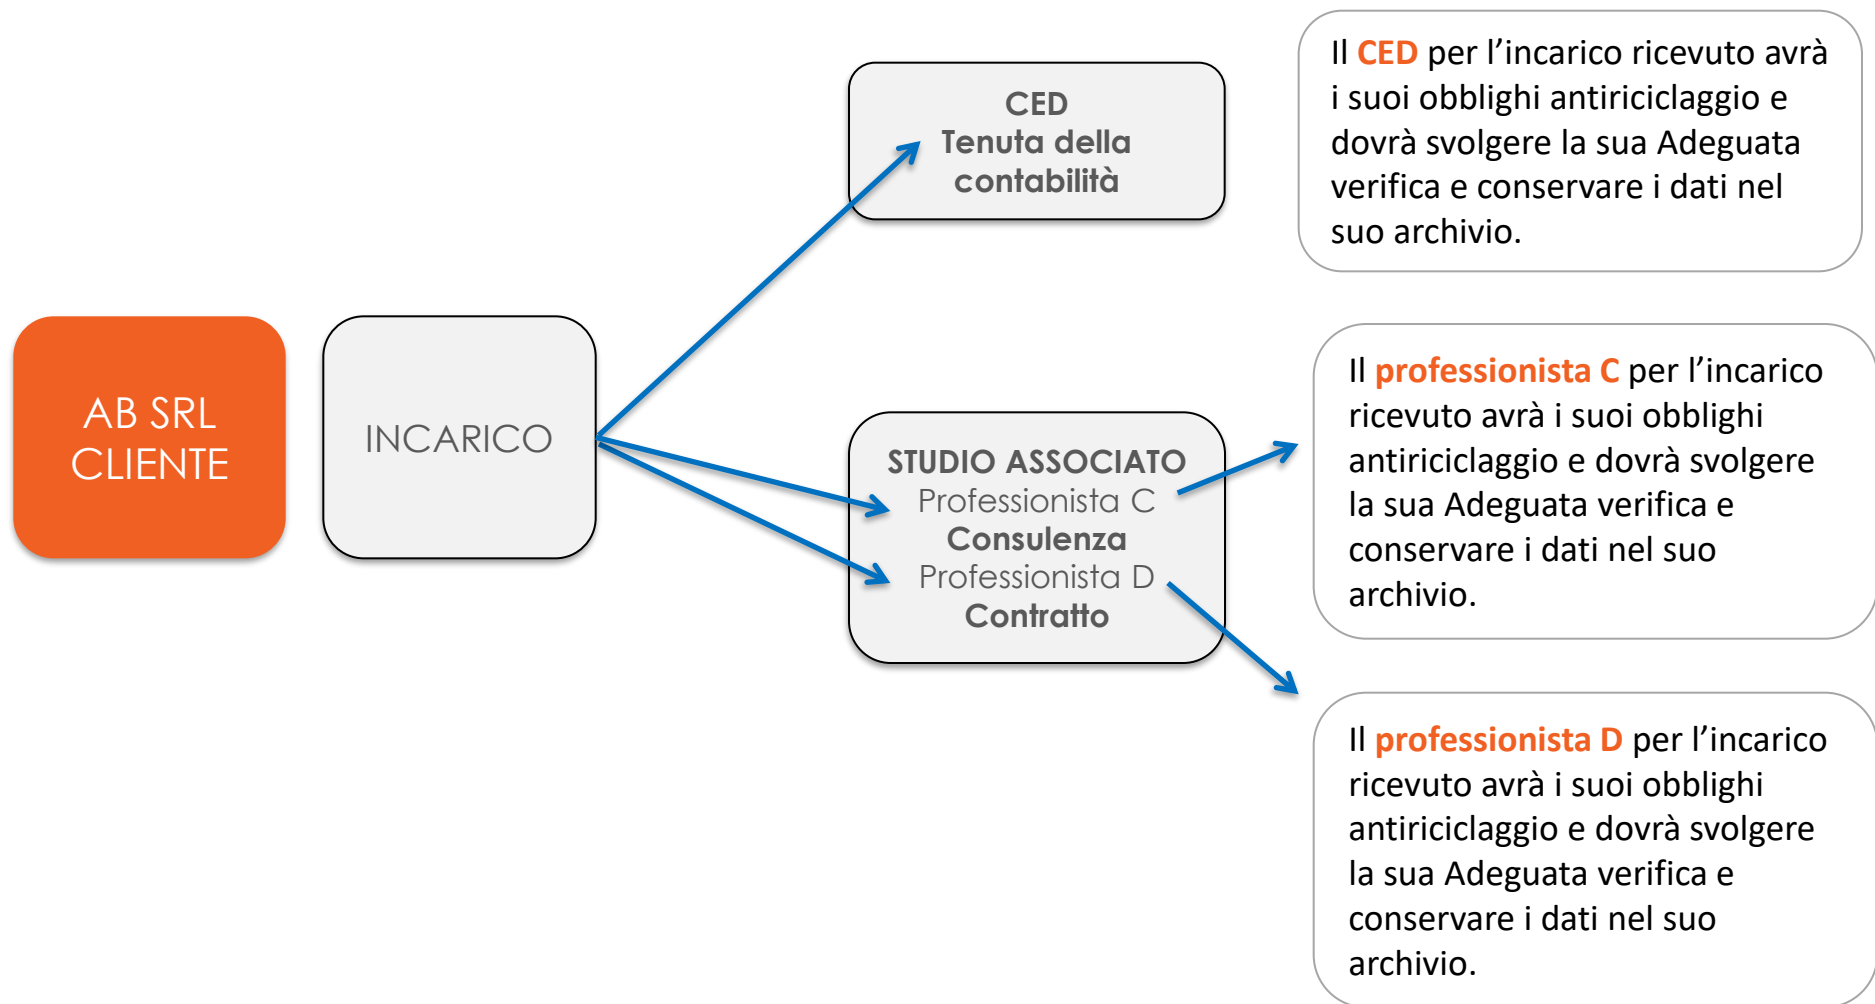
AB SRL
CLIENTE

INCARICO

CED
Tenuta della contabilità

Il CED per l'incarico ricevuto avrà i suoi obblighi antiriciclaggio e dovrà svolgere la sua Adeguata verifica e conservare i dati nel suo archivio.

STUDIO ASSOCIATO
Professionista C
Consulenza
Professionista D
Contratto

Il professionista C per l'incarico ricevuto avrà i suoi obblighi antiriciclaggio e dovrà svolgere la sua Adeguata verifica e conservare i dati nel suo archivio.

Il professionista D per l'incarico ricevuto avrà i suoi obblighi antiriciclaggio e dovrà svolgere la sua Adeguata verifica e conservare i dati nel suo archivio.